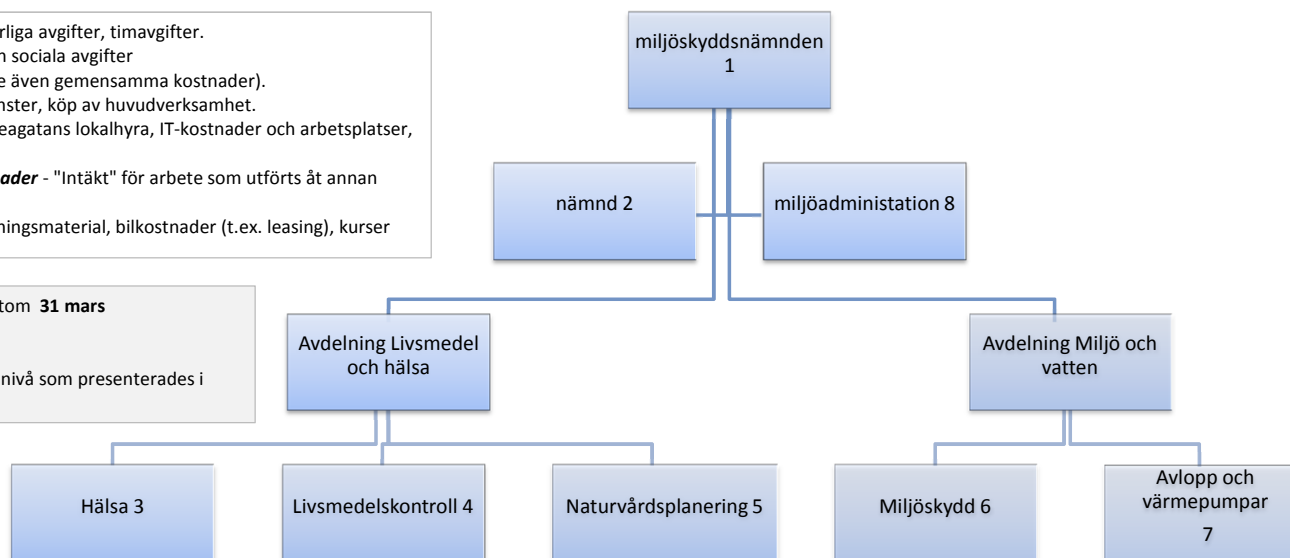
rliga avgifter, timavgifter.
n sociala avgifter
e även gemensamma kostnader).
nster, köp av huvudverksamhet.
eagatans lokalhyra, IT-kostnader och arbetsplatser,

ader - "Intäkt" för arbete som utförts åt annan

ningsmaterial, bilkostnader (t.ex. leasing), kurser

tom **31 mars**

nivå som presenterades i

miljöskyddsnämnden 1

nämnd 2

miljöadministation 8

Avdelning Livsmedel och hälsa

Avdelning Miljö och vatten

Hälsa 3

Livsmedelskontroll 4

Naturvårdsplanering 5

Miljöskydd 6

Avlopp och värmepumpar 7